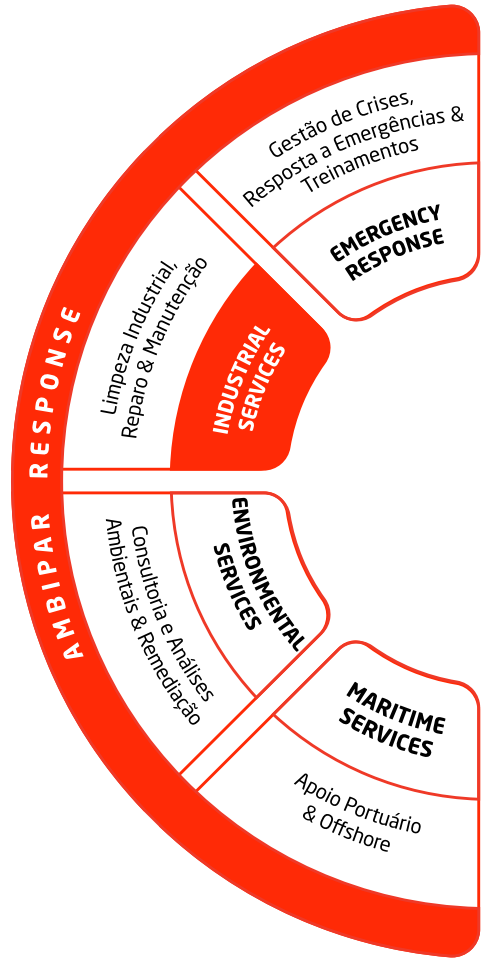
AMBIPAR RESPONSE

Gestão de Crises, Resposta a Emergências & Treinamentos

EMERGENCY RESPONSE

Limpeza Industrial, Reparo & Manutenção

INDUSTRIAL SERVICES

ENVIRONMENTAL SERVICES

Consultoria e Análises Ambientais & Remediação

MARITIME SERVICES

Apoio Portuário & Offshore